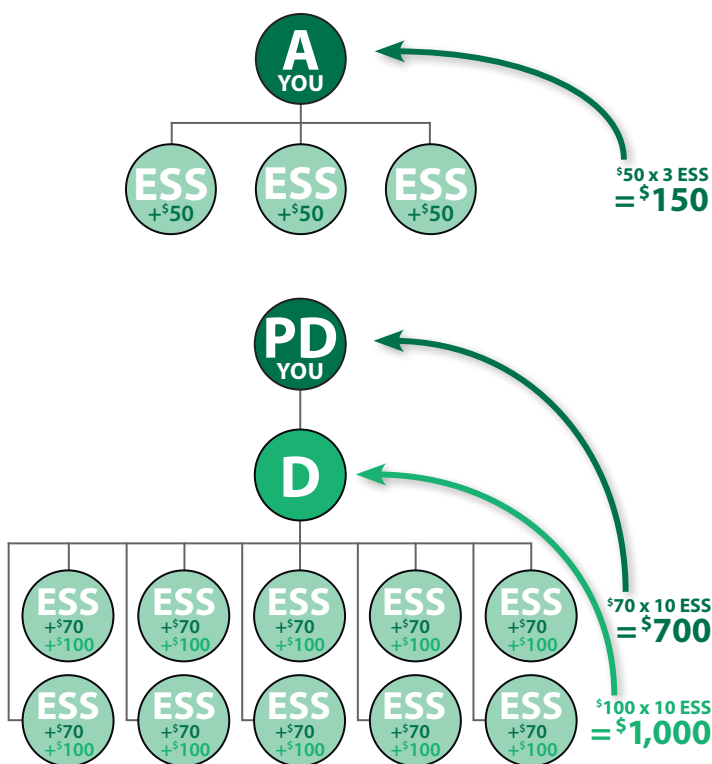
A
YOU

ESS
+$50

ESS
+$50

ESS
+$50

$50 x 3 ESS
= $150

PD
YOU

D

ESS
+$70
+$100

ESS
+$70
+$100

ESS
+$70
+$100

ESS
+$70
+$100

ESS
+$70
+$100

ESS
+$70
+$100

ESS
+$70
+$100

ESS
+$70
+$100

ESS
+$70
+$100

ESS
+$70
+$100

$70 x 10 ESS
= $700

$100 x 10 ESS
= $1,000